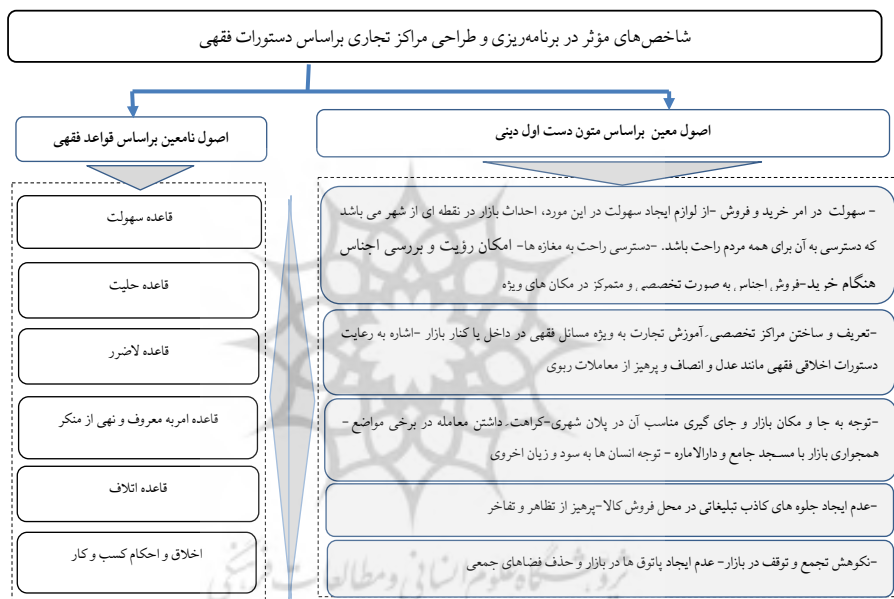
شاخص‌های مؤثر در برنامه‌ریزی و طراحی مراکز تجاری براساس دستورات فقهی

اصول نامعین براساس قواعد فقهی

اصول معین براساس متون دست اول دینی

قاعده سهولت

قاعده حلیت

قاعده لاضرر

قاعده امربه معروف و نهی از منکر

قاعده اتلاف

اخلاق و احکام کسب و کار

– سهولت در امر خرید و فروش –از لوازم ایجاد سهولت در این مورد، احداث بازار در نقطه ای از شهر می باشد که دسترسی به آن برای همه مردم راحت باشد. -دسترسی راحت به مغازه ها- امکان رؤیت و بررسی اجناس هنگام خرید–فروش اجناس به صورت تخصصی و متمرکز در مکان های ویژه

-تعریف و ساختن مراکز تخصصی-آموزش تجارت به ویژه مسائل فقهی در داخل یا کنار بازار -اشاره به رعایت دستورات اخلاقی فقهی مانند عدل و انصاف و پرهیز از معاملات ربوی

–توجه به جا و مکان بازار و جای گیری مناسب آن در پلان شهری-کراهت داشتن معامله در برخی مواضع – همجواری بازار با مسجد جامع و دارالاماره – توجه انسان ها به سود و زیان اخروی

–عدم ایجاد جلوه های کاذب تبلیغاتی در محل فروش کالا–پرهیز از تظاهر و تفاخر

–نکوهش تجمع و توقف در بازار– عدم ایجاد پاتوق ها در بازار و حذف فضاهای جمعی

پژوهشگاه علوم انسانی و مطالعات فرهنگی